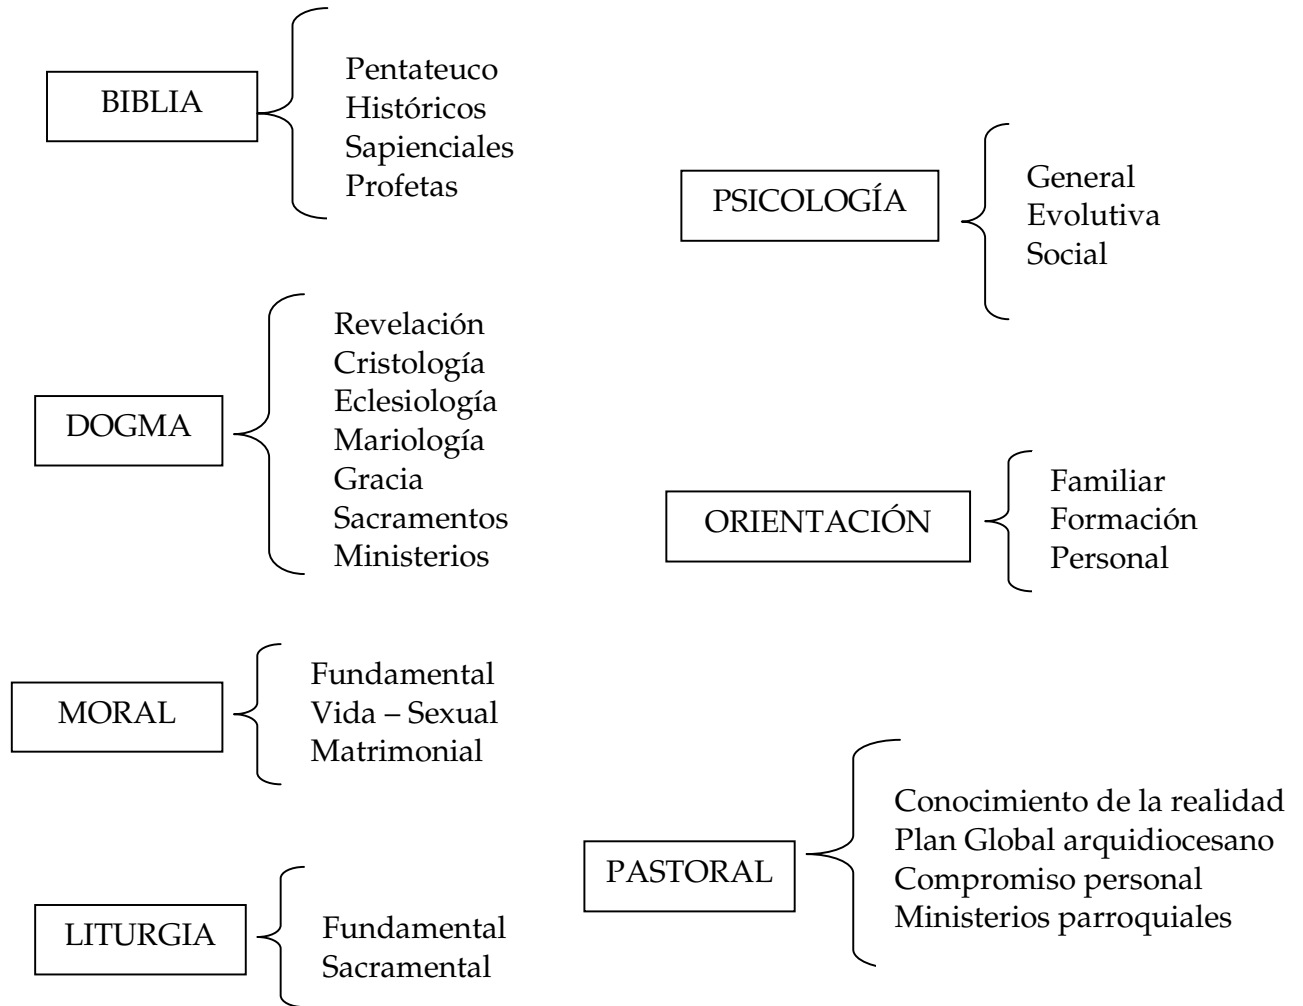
BIBLIA
Pentateuco
Históricos
Sapienciales
Profetas

DOGMA
Revelación
Cristología
Eclesiología
Mariología
Gracia
Sacramentos
Ministerios

MORAL
Fundamental
Vida – Sexual
Matrimonial

LITURGIA
Fundamental
Sacramental

PSICOLOGÍA
General
Evolutiva
Social

ORIENTACIÓN
Familiar
Formación
Personal

PASTORAL
Conocimiento de la realidad
Plan Global arquidiocesano
Compromiso personal
Ministerios parroquiales